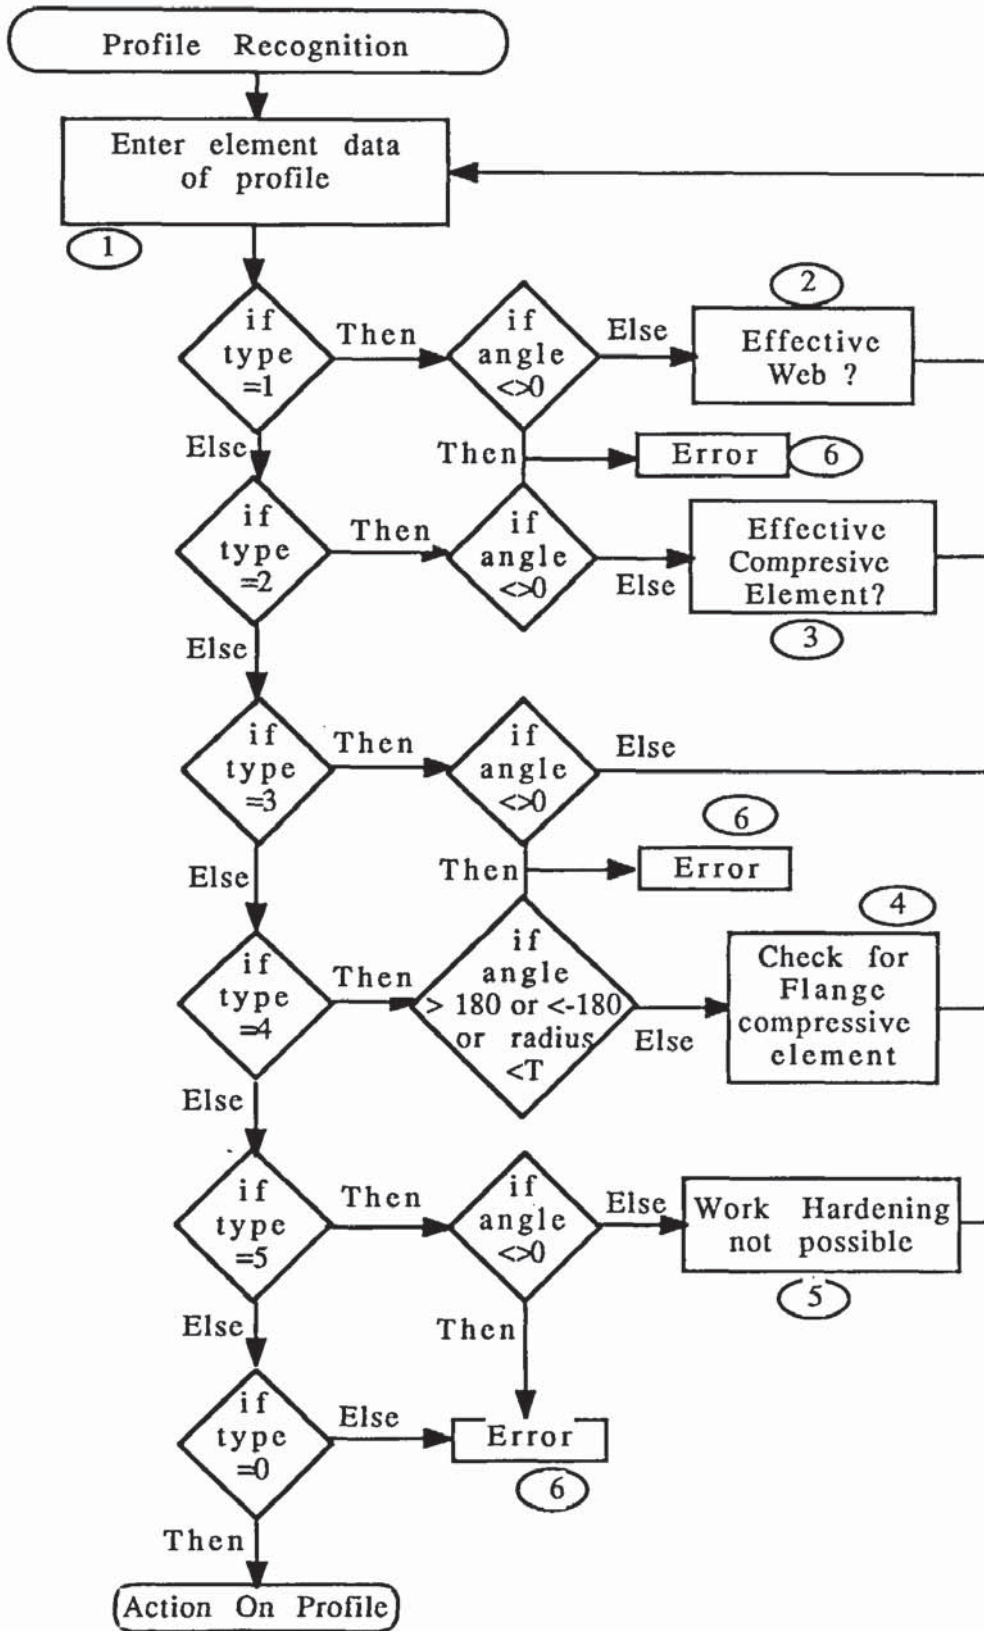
Profile Recognition

Enter element data of profile

1

if type =1

Then

if angle <>0

Else

Effective Web ?

2

Else

Then

Error

6

if type =2

Then

if angle <>0

Else

Effective Compresive Element?

3

Else

if type =3

Then

if angle <>0

Else

6

Then

Error

Else

4

if type =4

Then

if angle > 180 or <-180 or radius <T

Else

Check for Flange compressive element

Else

if type =5

Then

if angle <>0

Else

Work Hardening not possible

5

Else

Then

if type =0

Else

Error

6

Then

Action On Profile